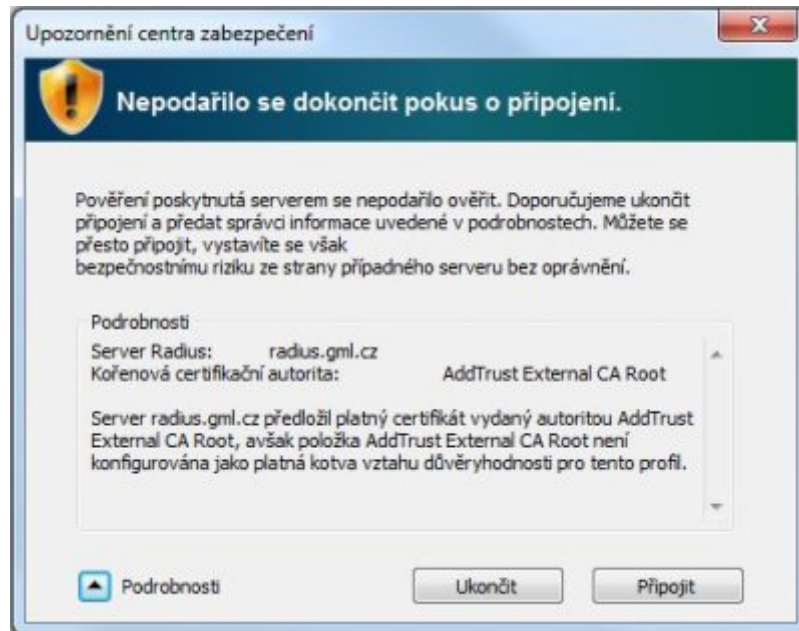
Upozornění centra zabezpečení

Nepodařilo se dokončit pokus o připojení.

Pověření poskytnutá serverem se nepodařilo ověřit. Doporučujeme ukončit připojení a předat správci informace uvedené v podrobnostech. Můžete se přesto připojit, vystavíte se však
bezpečnostnímu riziku ze strany případného serveru bez oprávnění.

Podrobnosti

Server Radius: radius.gml.cz
Kořenová certifikační autorita: AddTrust External CA Root

Server radius.gml.cz předložil platný certifikát vydaný autoritou AddTrust External CA Root, avšak položka AddTrust External CA Root není konfigurována jako platná kotva vztahu důvěryhodnosti pro tento profil.

Podrobnosti

Ukončit

Připojit